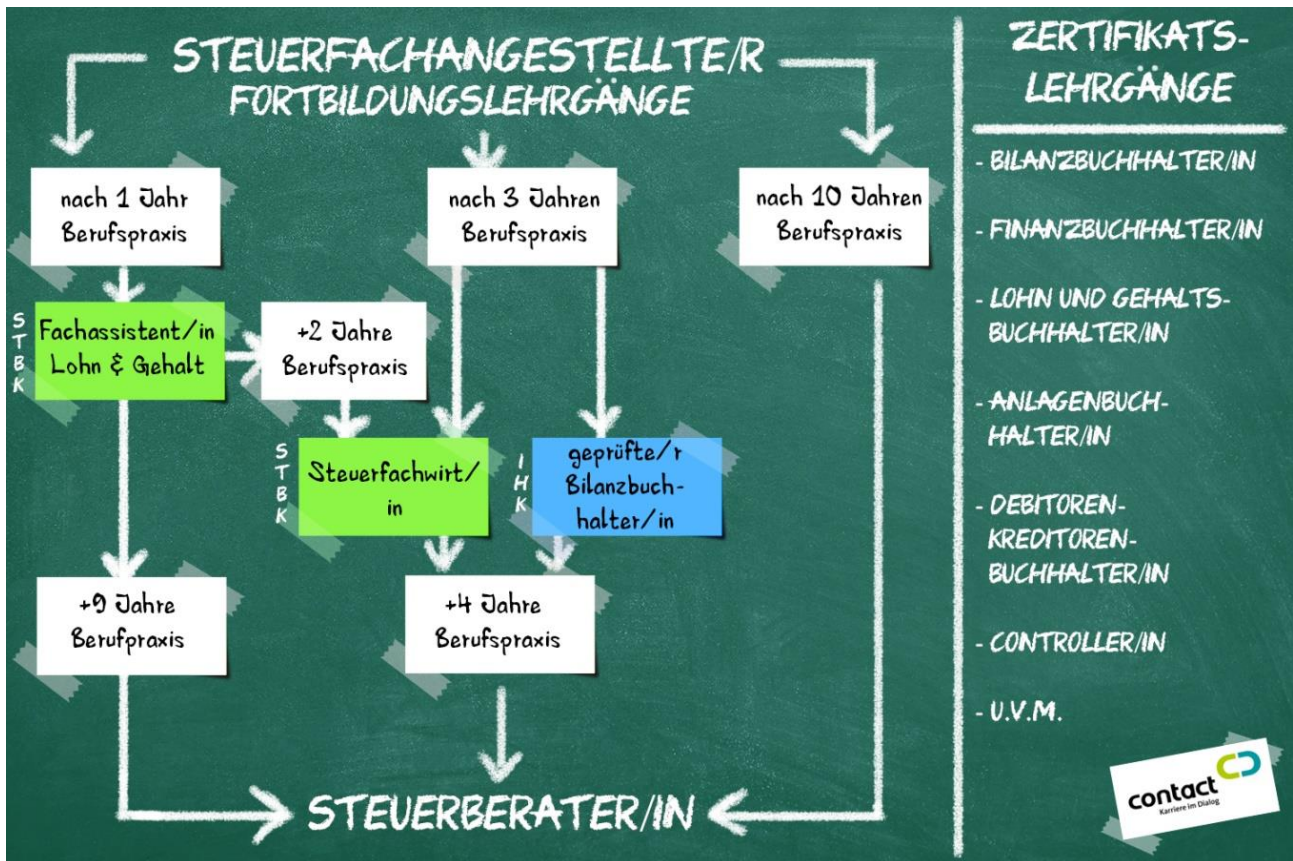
STEUERFACHANGESTELLTE/R
FORTBILDUNGSLEHRGÄNGE

nach 1 Jahr Berufspraxis

nach 3 Jahren Berufspraxis

nach 10 Jahren Berufspraxis

STBK

Fachassistent/in Lohn & Gehalt

+2 Jahre Berufspraxis

STBK

Steuerfachwirt/in

IHK

geprüfte/r Bilanzbuchhalter/in

+9 Jahre Berufpraxis

+4 Jahre Berufspraxis

STEUERBERATER/IN

ZERTIFIKATS-LEHRGÄNGE

- BILANZBUCHHALTER/IN

- FINANZBUCHHALTER/IN

- LOHN UND GEHALTS-BUCHHALTER/IN

- ANLAGENBUCHHALTER/IN

- DEBITOREN-KREDITOREN-BUCHHALTER/IN

- CONTROLLER/IN

- U.V.M.

contact
Karriere im Dialog